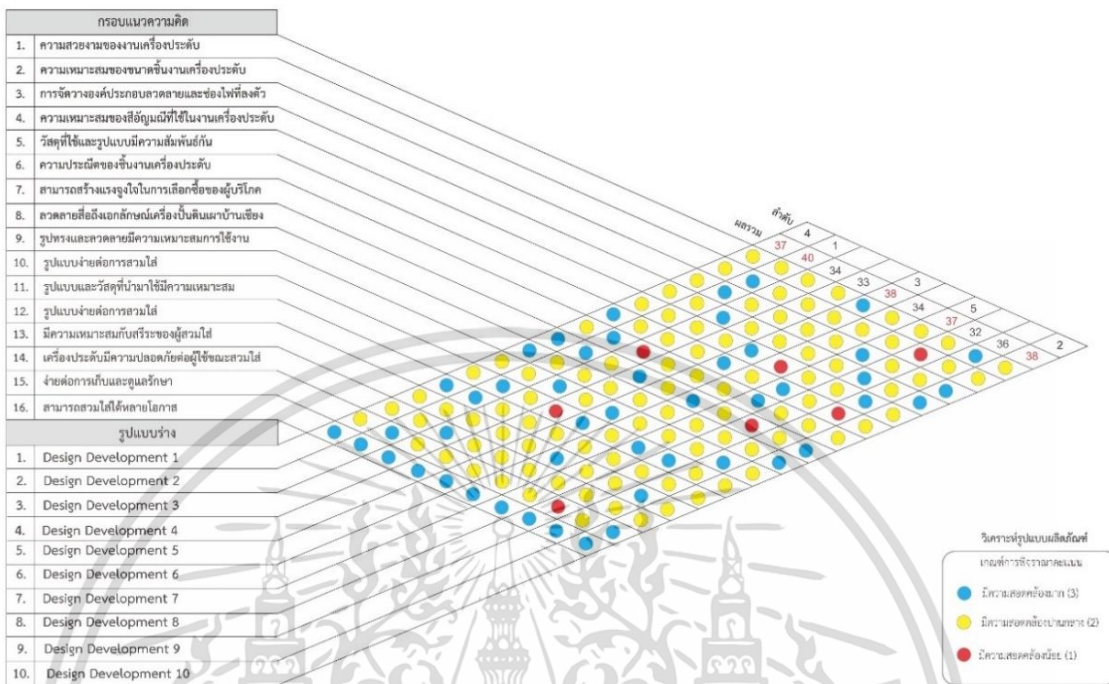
กรอบแนวความคิด

| | |
|---|---|
| 1. | ความสวยงามของงานเครื่องประดับ |
| 2. | ความเหมาะสมของขนาดชิ้นงานเครื่องประดับ |
| 3. | การจัดวางองค์ประกอบลวดลายและช่องไฟที่ลงตัว |
| 4. | ความเหมาะสมของสีอัญมณีที่ใช้ในงานเครื่องประดับ |
| 5. | วัสดุที่ใช้และรูปแบบมีความสัมพันธ์กัน |
| 6. | ความประณีตของชิ้นงานเครื่องประดับ |
| 7. | สามารถสร้างแรงจูงใจในการเลือกซื้อของผู้บริโภค |
| 8. | ลวดลายสื่อถึงเอกลักษณ์เครื่องปั้นดินเผาบ้านเชียง |
| 9. | รูปทรงและลวดลายมีความเหมาะสมการใช้งาน |
| 10. | รูปแบบง่ายต่อการสวมใส่ |
| 11. | รูปแบบและวัสดุที่นำมาใช้มีความเหมาะสม |
| 12. | รูปแบบง่ายต่อการสวมใส่ |
| 13. | มีความเหมาะสมกับสรีระของผู้สวมใส่ |
| 14. | เครื่องประดับมีความปลอดภัยต่อผู้ใช้ขณะสวมใส่ |
| 15. | ง่ายต่อการเก็บและดูแลรักษา |
| 16. | สามารถสวมใส่ได้หลายโอกาส |

รูปแบบร่าง

| | |
|---|---|
| 1. | Design Development 1 |
| 2. | Design Development 2 |
| 3. | Design Development 3 |
| 4. | Design Development 4 |
| 5. | Design Development 5 |
| 6. | Design Development 6 |
| 7. | Design Development 7 |
| 8. | Design Development 8 |
| 9. | Design Development 9 |
| 10. | Design Development 10 |

ผลรวม ลำดับ
37 4
40 1
34 33 3
38 34 5
37 32
36 38 2

วิเคราะห์รูปแบบผลิตภัณฑ์
เกณฑ์การพิจารณาคะแนน
มีความสอดคล้องมาก (3)
มีความสอดคล้องปานกลาง (2)
มีความสอดคล้องน้อย (1)